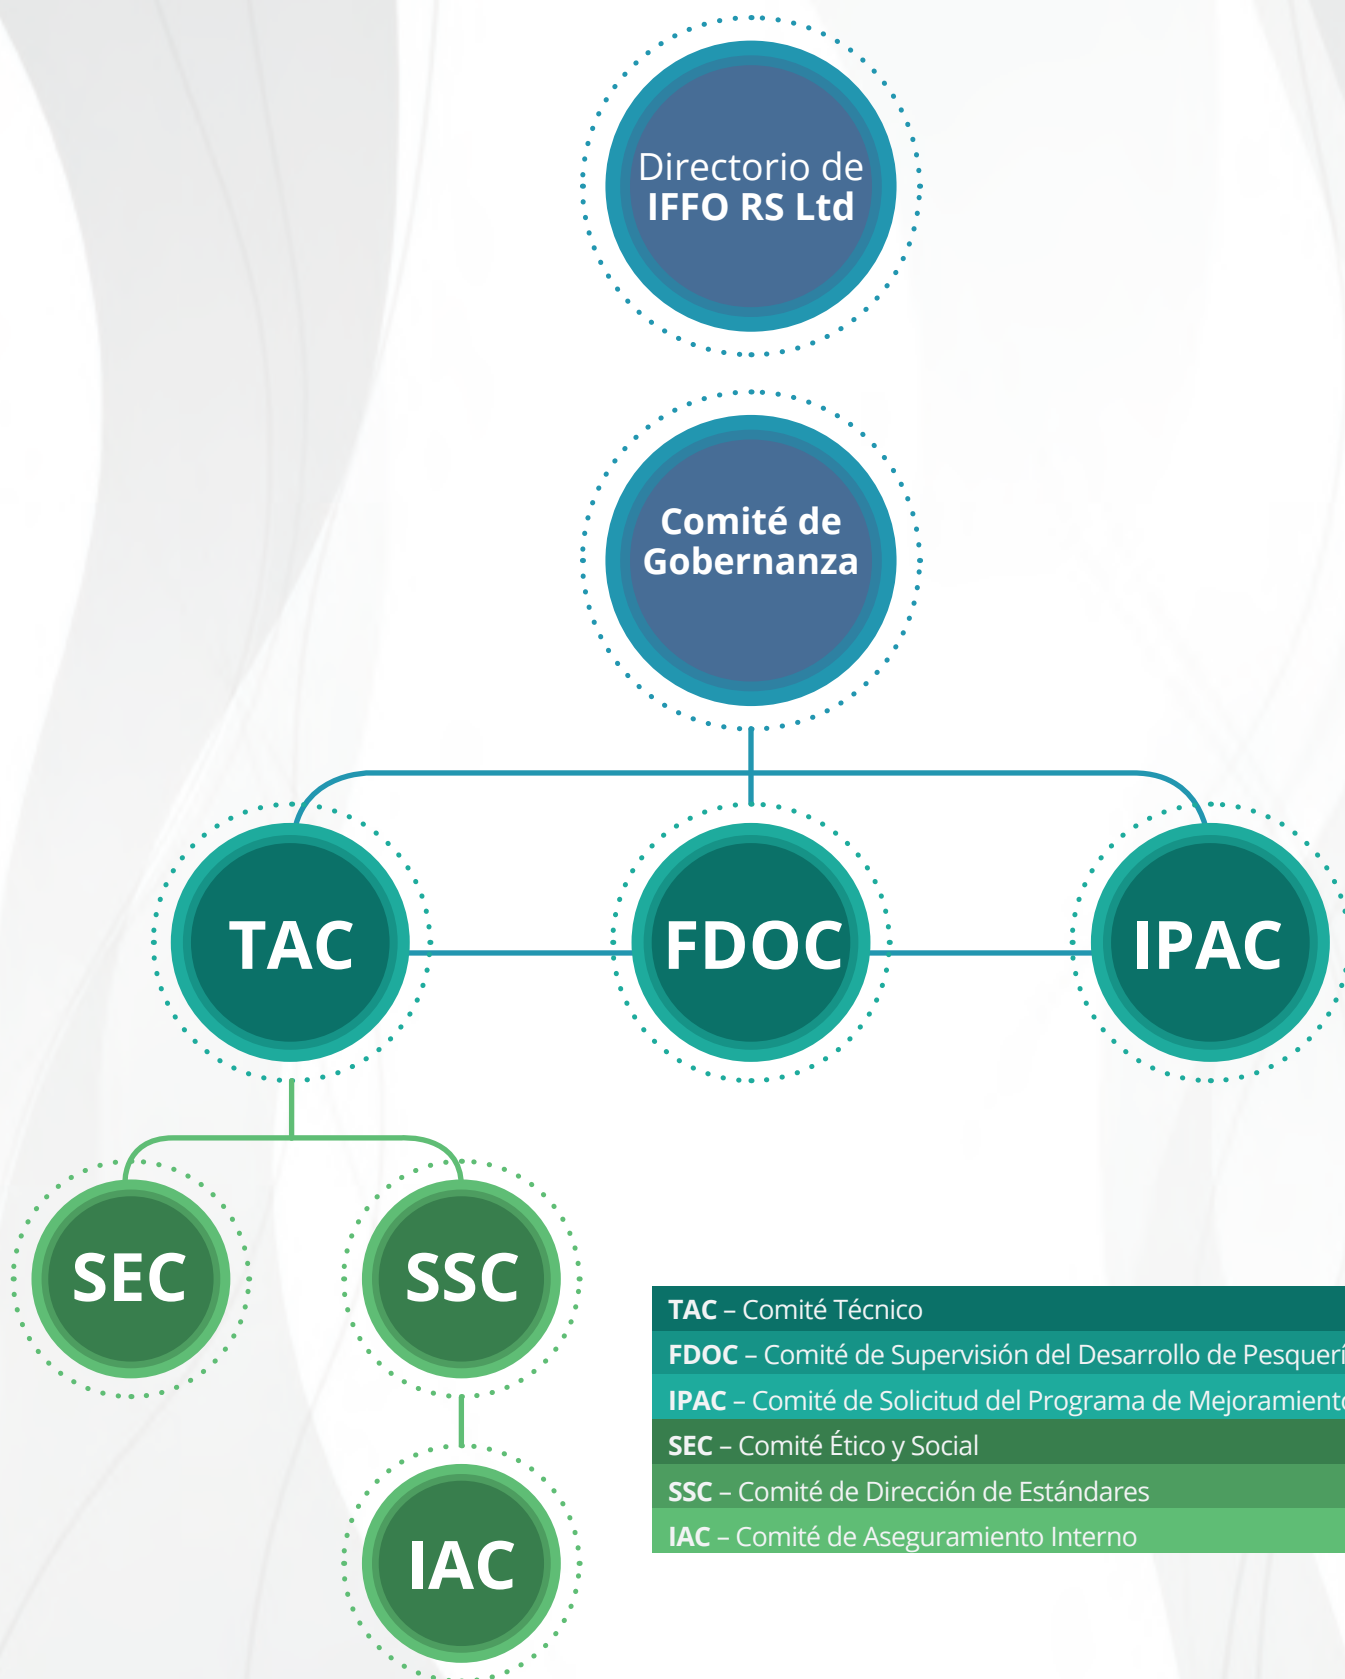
Directorio de
IFFO RS Ltd

Comité de Gobernanza

TAC

FDOC

IPAC

SEC

SSC

IAC

TAC – Comité Técnico
FDOC – Comité de Supervisión del Desarrollo de Pesquerí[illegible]
IPAC – Comité de Solicitud del Programa de Mejoramient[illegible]
SEC – Comité Ético y Social
SSC – Comité de Dirección de Estándares
IAC – Comité de Aseguramiento Interno